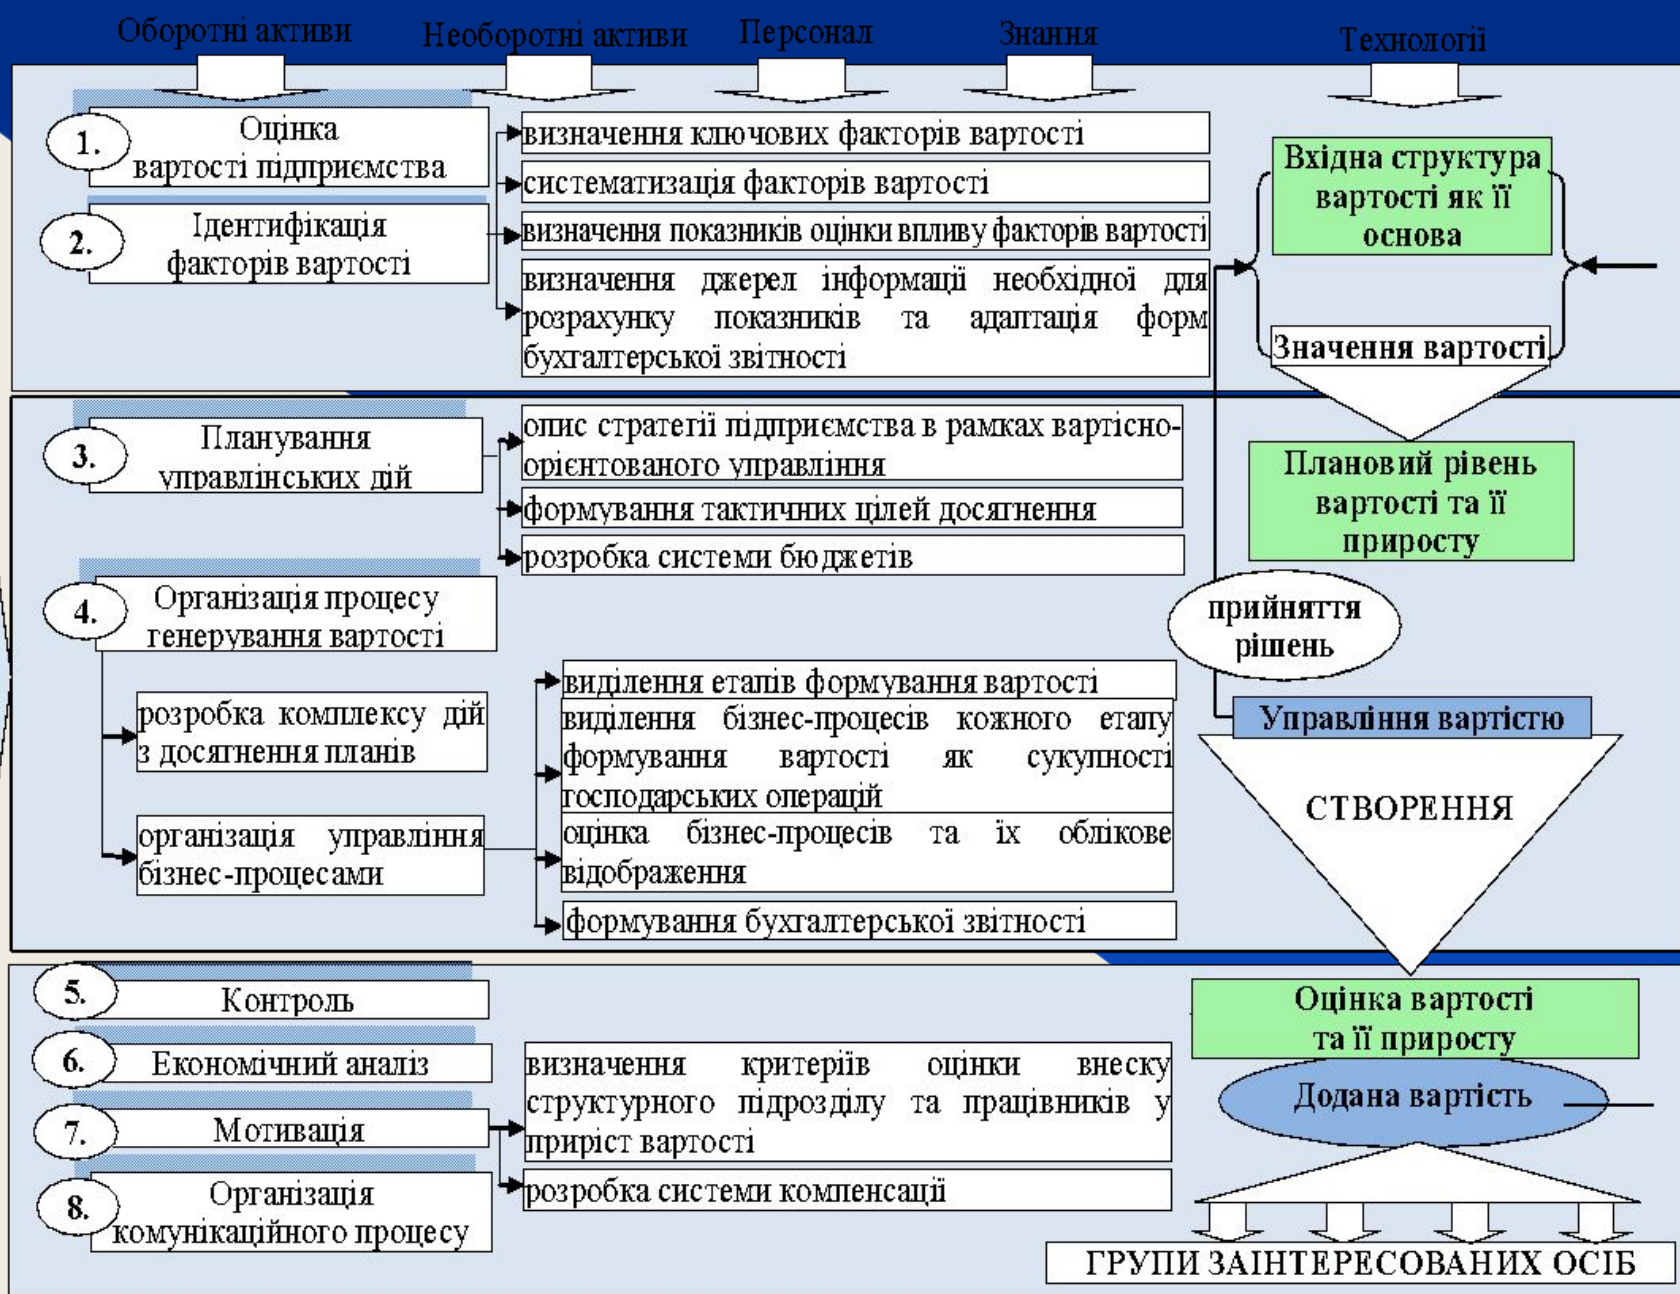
Оборотні активи Необоротні активи Персонал Знання Технології

1. Оцінка вартості підприємства

2. Ідентифікація факторів вартості

визначення ключових факторів вартості

систематизація факторів вартості

визначення показників оцінки впливу факторів вартості

визначення джерел інформації необхідної для розрахунку показників та адаптація форм бухгалтерської звітності

Вхідна структура вартості як її основа

Значення вартості

3. Планування управлінських дій

опис стратегії підприємства в рамках вартісно-орієнтованого управління

формування тактичних цілей досягнення

розробка системи бюджетів

Плановий рівень вартості та її приросту

4. Організація процесу генерування вартості

прийняття рішень

розробка комплексу дій з досягнення планів

організація управління бізнес-процесами

виділення етапів формування вартості

виділення бізнес-процесів кожного етапу формування вартості як сукупності господарських операцій

оцінка бізнес-процесів та їх облікове відображення

формування бухгалтерської звітності

Управління вартістю

СТВОРЕННЯ

5. Контроль

6. Економічний аналіз

7. Мотивація

8. Організація комунікаційного процесу

визначення критеріїв оцінки внеску структурного підрозділу та працівників у приріст вартості

розробка системи компенсації

Оцінка вартості та її приросту

Додана вартість

ГРУПИ ЗАІНТЕРЕСОВАНИХ ОСІБ